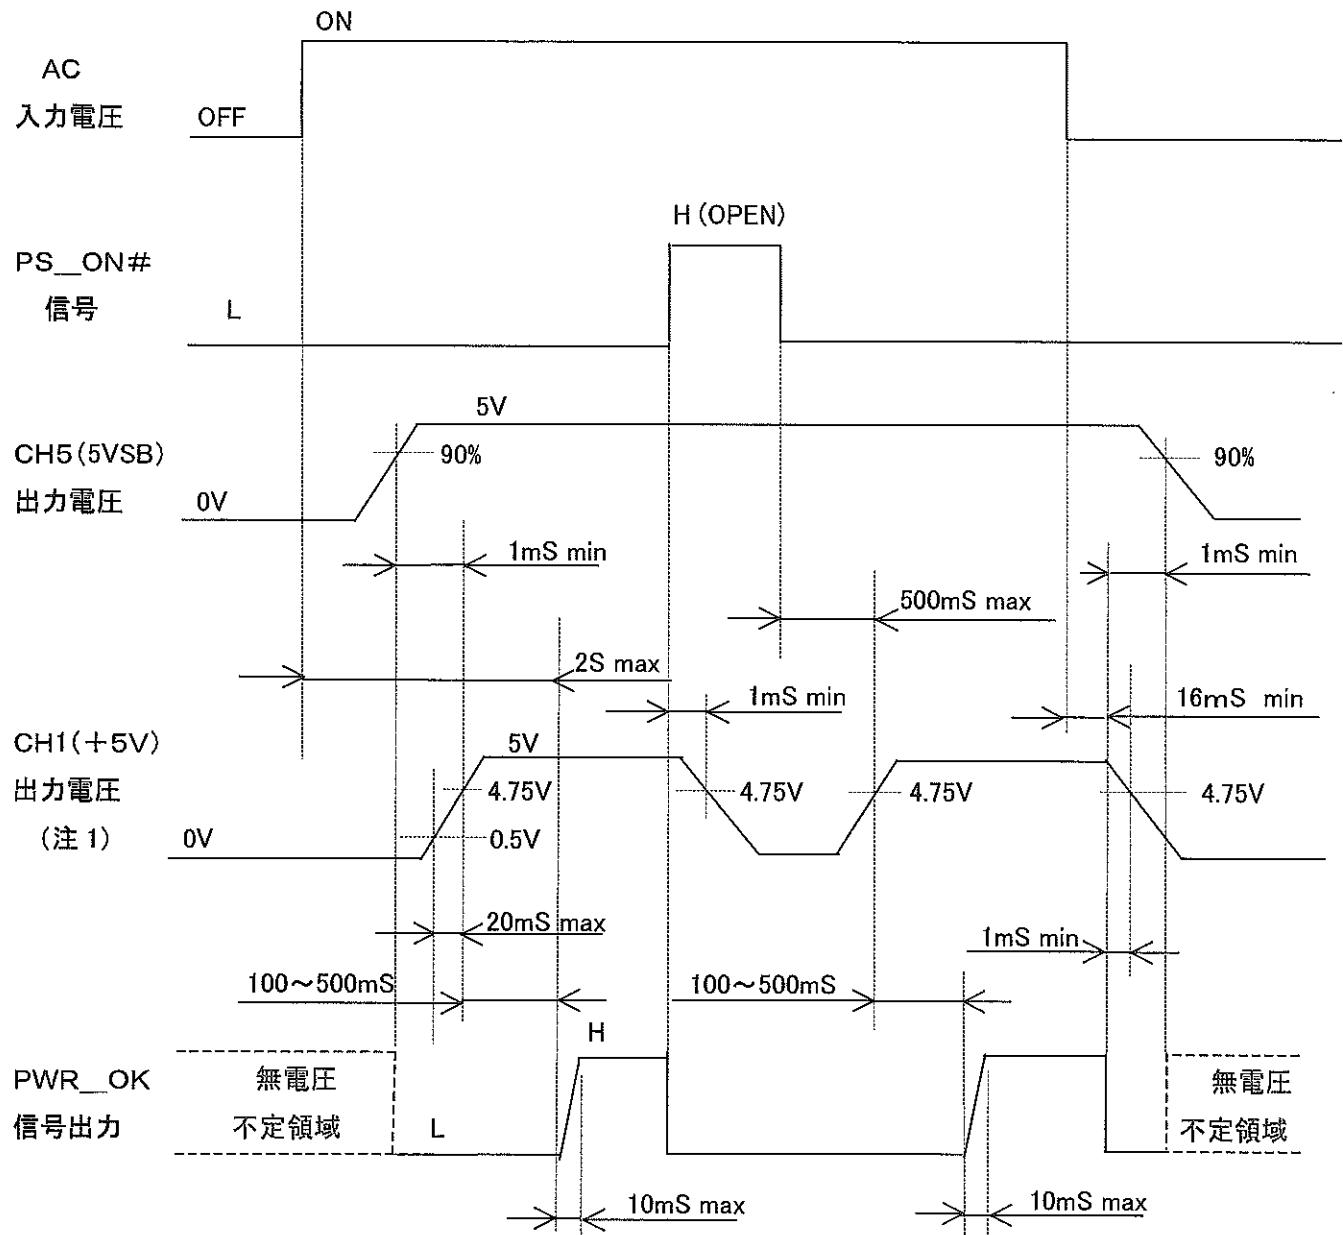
ON
AC
入力電圧
OFF

H (OPEN)
PS_ON#
信号
L

5V
CH5(5VSB)
出力電圧
90%
90%
0V

1mS min
1mS min
500mS max
2S max
1mS min
16mS min

CH1(+5V)
出力電圧
(注 1)
5V
4.75V
4.75V
4.75V
4.75V
0.5V
0V

20mS max
1mS min
100~500mS
100~500mS

H
PWR_OK
信号出力
無電圧
不定領域
L
無電圧
不定領域

10mS max
10mS max